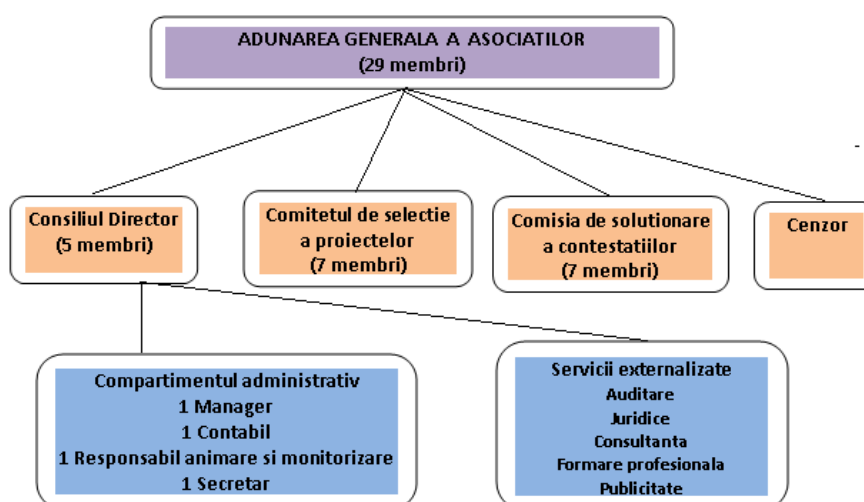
ADUNAREA GENERALA A ASOCIATILOR
(29 membri)

Consiliul Director
(5 membri)

Comitetul de selectie a proiectelor
(7 membri)

Comisia de solutionare a contestatiilor
(7 membri)

Cenzor

Compartimentul administrativ
1 Manager
1 Contabil
1 Responsabil animare si monitorizare
1 Secretar

Servicii externalizate
Auditare
Juridice
Consultanta
Formare profesionala
Publicitate